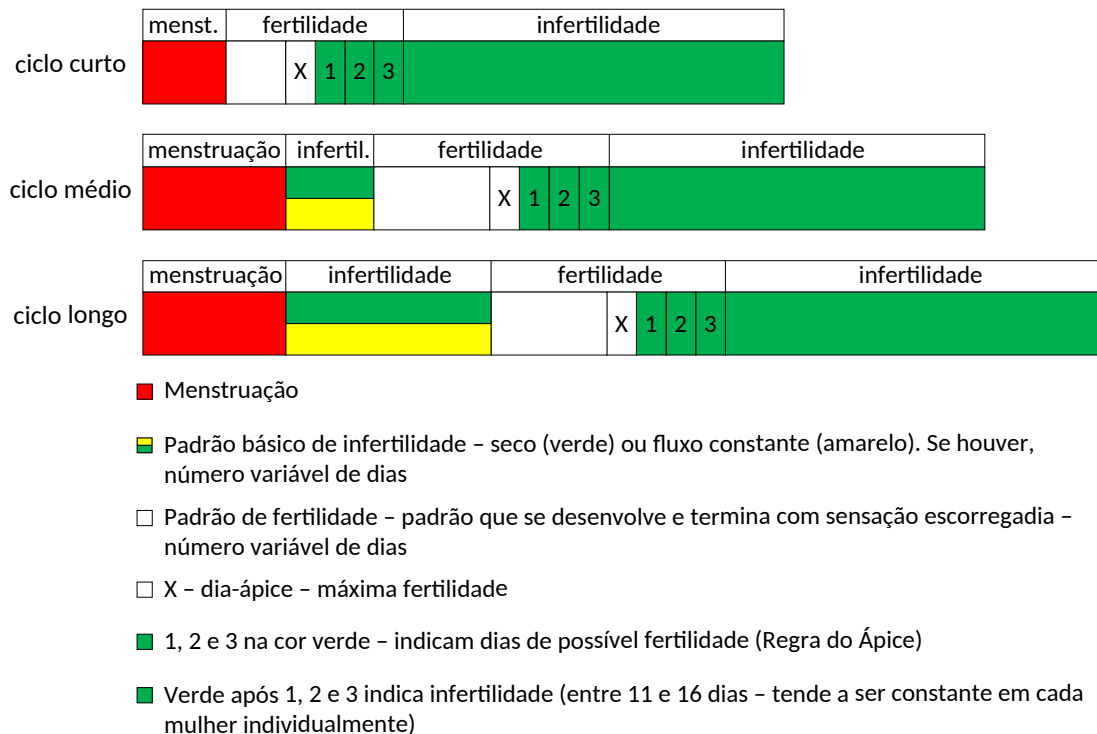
| menst. | fertilidade | infertilidade |
|---|---|---|

ciclo curto

X 1 2 3

| menstruação | infertil. | fertilidade | infertilidade |
|---|---|---|---|

ciclo médio

X 1 2 3

| menstruação | infertilidade | fertilidade | infertilidade |
|---|---|---|---|

ciclo longo

X 1 2 3

Menstruação

Padrão básico de infertilidade – seco (verde) ou fluxo constante (amarelo). Se houver, número variável de dias

Padrão de fertilidade – padrão que se desenvolve e termina com sensação escorregadia – número variável de dias

X – dia-ápice – máxima fertilidade

1, 2 e 3 na cor verde – indicam dias de possível fertilidade (Regra do Ápice)

Verde após 1, 2 e 3 indica infertilidade (entre 11 e 16 dias – tende a ser constante em cada mulher individualmente)